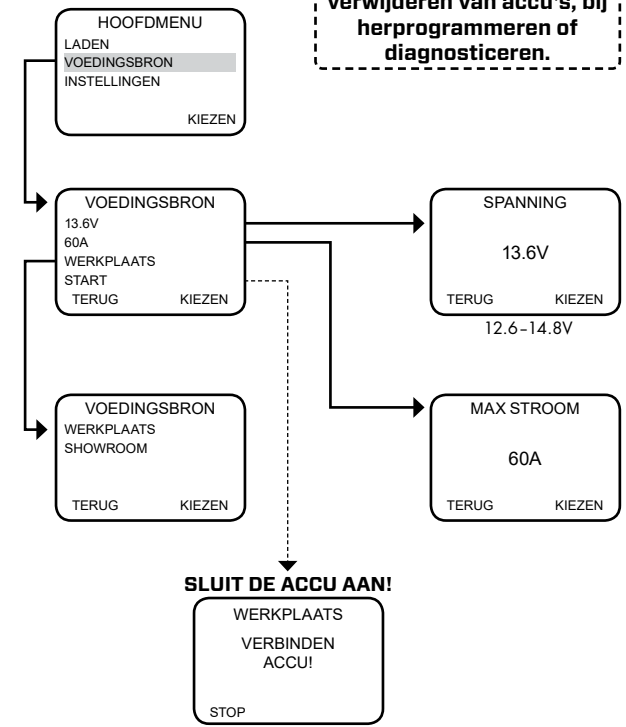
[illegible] verwijderen van accu's, bij herprogrammeren of diagnosticeren.

HOOFDMENU
LADEN
VOEDINGSBRON
INSTELLINGEN
KIEZEN

VOEDINGSBRON
13.6V
60A
WERKPLAATS
START
TERUG KIEZEN

SPANNING
13.6V
TERUG KIEZEN
12.6–14.8V

VOEDINGSBRON
WERKPLAATS
SHOWROOM
TERUG KIEZEN

MAX STROOM
60A
TERUG KIEZEN

SLUIT DE ACCU AAN!

WERKPLAATS
VERBINDEN
ACCU!
STOP